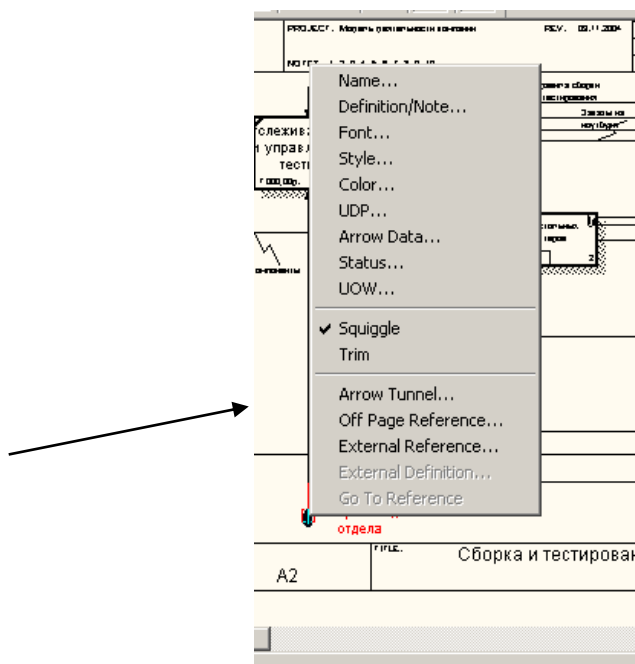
PROJECT: Модель деятельности компании
REV: 09.11.2004
NOTES: 1 2 3 4 5 6 7 8 9 10

Name...
Definition/Note...
Font...
Style...
Color...
UDP...
Arrow Data...
Status...
UOW...
✔ Squiggle
Trim
Arrow Tunnel...
Off Page Reference...
External Reference...
External Definition...
Go To Reference

слежива
управл
тести
000.00р.

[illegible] сборки
тестирования

Заказы на
ноутбуки

понненты

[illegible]
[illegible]

отдела

TITLE:
Сборка и тестирован
A2